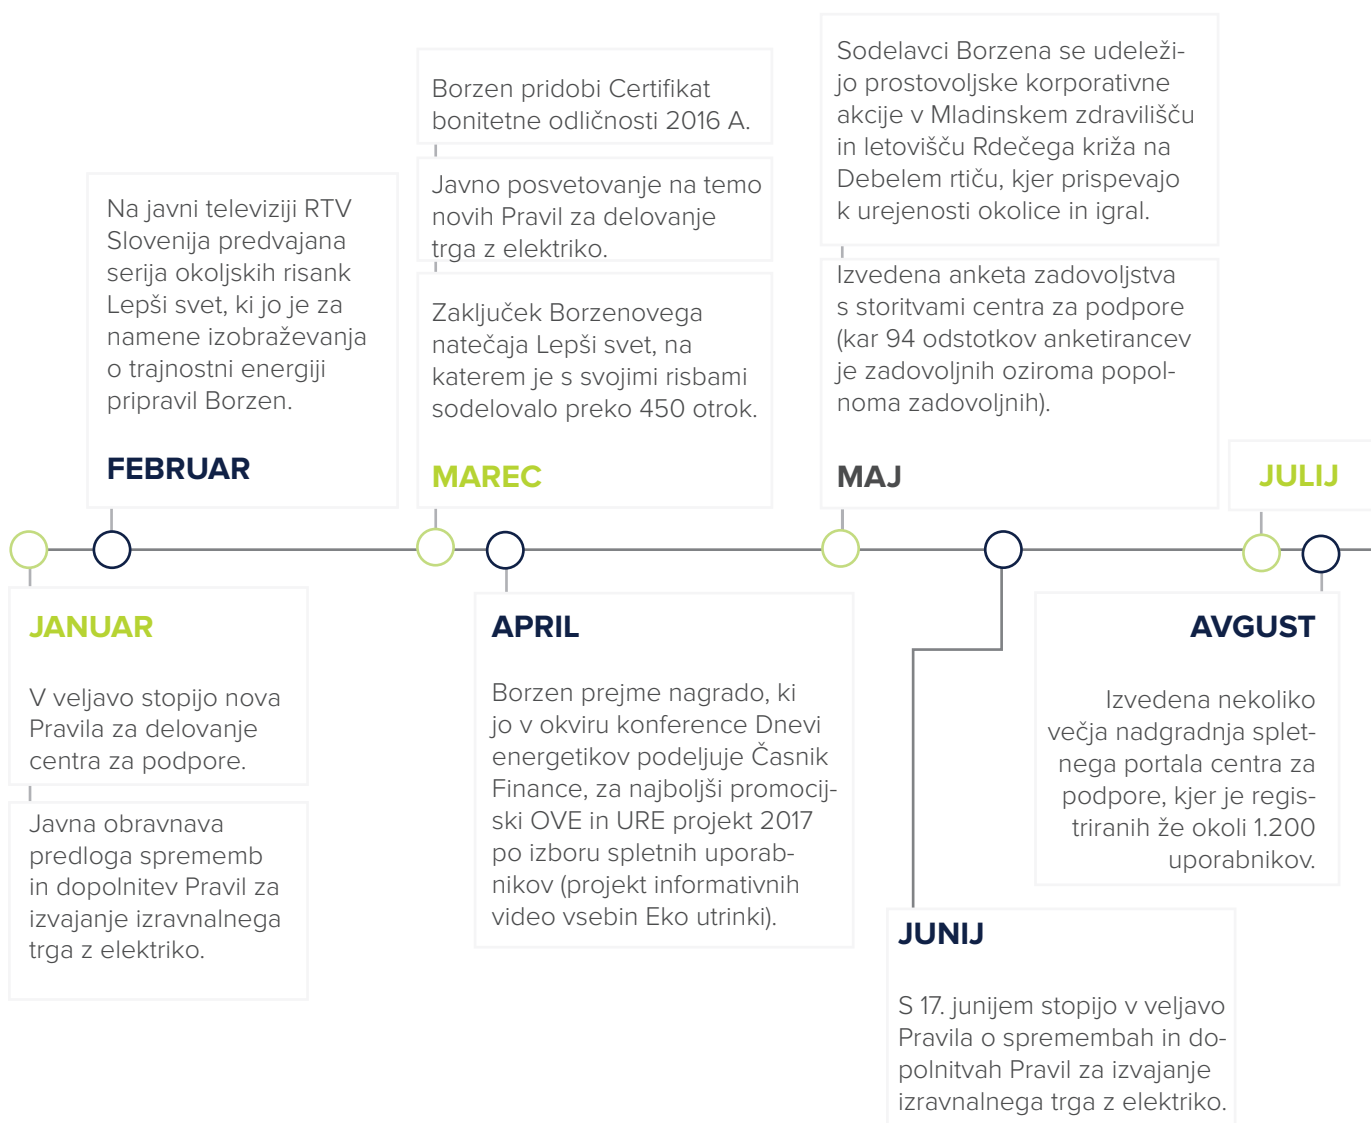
JANUAR

V veljavo stopijo nova Pravila za delovanje centra za podpore.

Javna obravnava predloga sprememb in dopolnitev Pravil za izvajanje izravnalnega trga z elektriko.

Na javni televiziji RTV Slovenija predvajana serija okoljskih risank Lepši svet, ki jo je za namene izobraževanja o trajnostni energiji pripravil Borzen.

FEBRUAR

Borzen pridobi Certifikat bonitetne odličnosti 2016 A.

Javno posvetovanje na temo novih Pravil za delovanje trga z elektriko.

Zaključek Borzenovega natečaja Lepši svet, na katerem je s svojimi risbami sodelovalo preko 450 otrok.

MAREC

APRIL

Borzen prejme nagrado, ki jo v okviru konference Dnevi energetikov podeljuje Časnik Finance, za najboljši promocijski OVE in URE projekt 2017 po izboru spletnih uporabnikov (projekt informativnih video vsebin Eko utrinki).

Sodelavci Borzena se udeležijo prostovoljske korporativne akcije v Mladinskem zdravilišču in letovišču Rdečega križa na Debelem rtiču, kjer prispevajo k urejenosti okolice in igral.

Izvedena anketa zadovoljstva s storitvami centra za podpore (kar 94 odstotkov anketirancev je zadovoljnih oziroma popolnoma zadovoljnih).

MAJ

JUNIJ

S 17. junijem stopijo v veljavo Pravila o spremembah in dopolnitvah Pravil za izvajanje izravnalnega trga z elektriko.

JULIJ

AVGUST

Izvedena nekoliko večja nadgradnja spletnega portala centra za podpore, kjer je registriranih že okoli 1.200 uporabnikov.